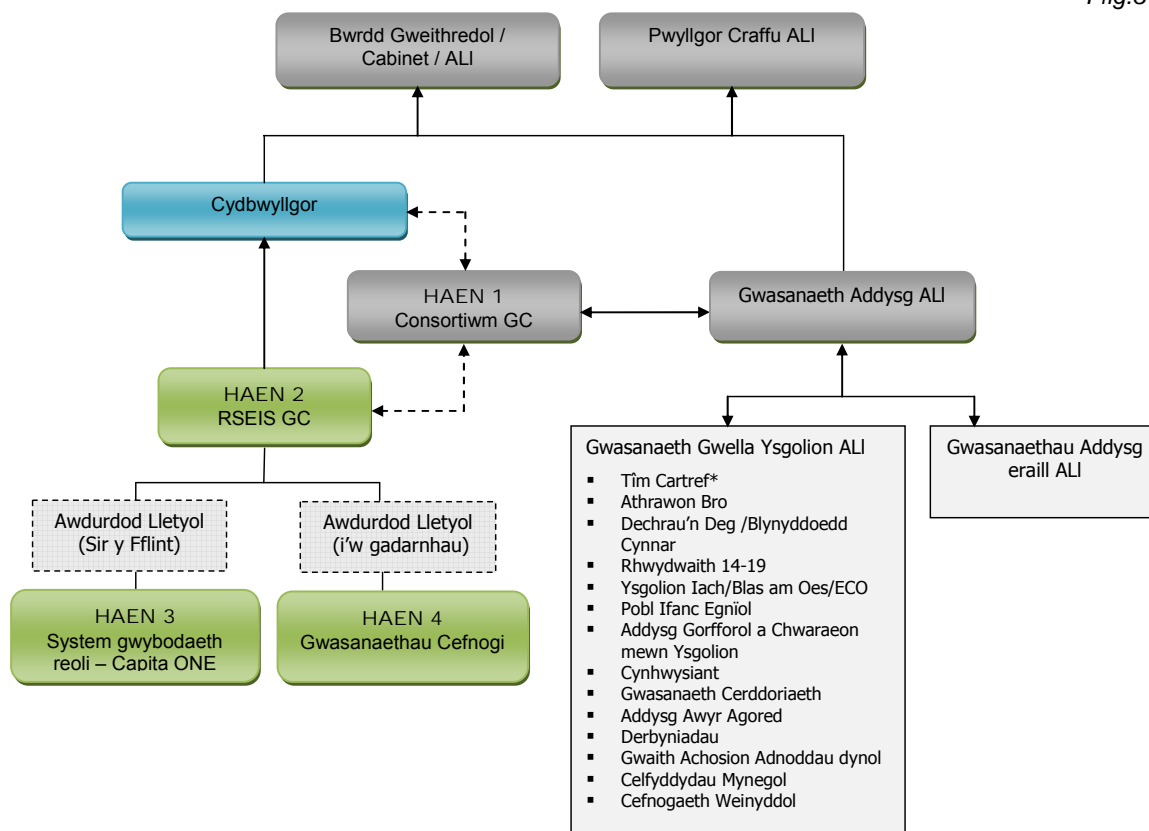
Fig.8

Bwrdd Gweithredol / Cabinet / ALl

Pwyllgor Craffu ALl

Cydbwyllgor

HAEN 1
Consortiwm GC

Gwasanaeth Addysg ALl

HAEN 2
RSEIS GC

Awdurdod Lletyol
(Sir y Fflint)

Awdurdod Lletyol
(i'w gadarnhau)

HAEN 3
System gwybodaeth reoli – Capita ONE

HAEN 4
Gwasanaethau Cefnogi

Gwasanaeth Gwella Ysgolion ALl

- Tîm Cartref*
- Athrawon Bro
- Dechrau'n Deg /Blynyddoedd Cynnar
- Rhwydwaith 14-19
- Ysgolion Iach/Blas am Oes/ECO
- Pobl Ifanc Egnïol
- Addysg Gorfforol a Chwaraeon mewn Ysgolion
- Cynhwysiant
- Gwasanaeth Cerddoriaeth
- Addysg Awyr Agored
- Derbyniadau
- Gwaith Achosion Adnoddau dynol
- Celfyddydau Mynegol
- Cefnogaeth Weinyddol

Gwasanaethau Addysg eraill ALl